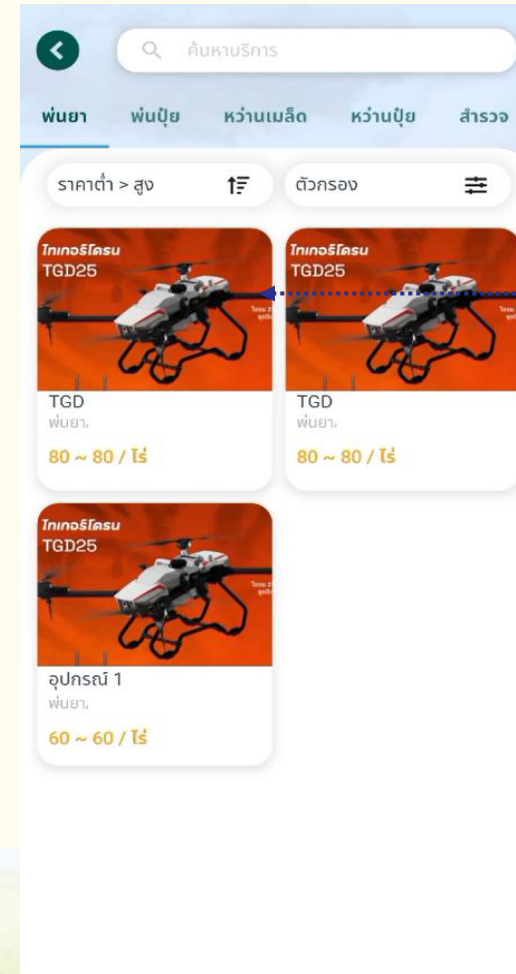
ค้นหาบริการ

พ่นยา พ่นปุ๋ย หว่านเมล็ด หว่านปุ๋ย สำรวจ

ราคาต่ำ > สูง

ตัวกรอง

ไทเกอร์โดรน
TGD25

TGD
พ่นยา,
80 ~ 80 / ไร่

ไทเกอร์โดรน
TGD25

TGD
พ่นยา,
80 ~ 80 / ไร่

ไทเกอร์โดรน
TGD25

อุปกรณ์ 1
พ่นยา,
60 ~ 60 / ไร่